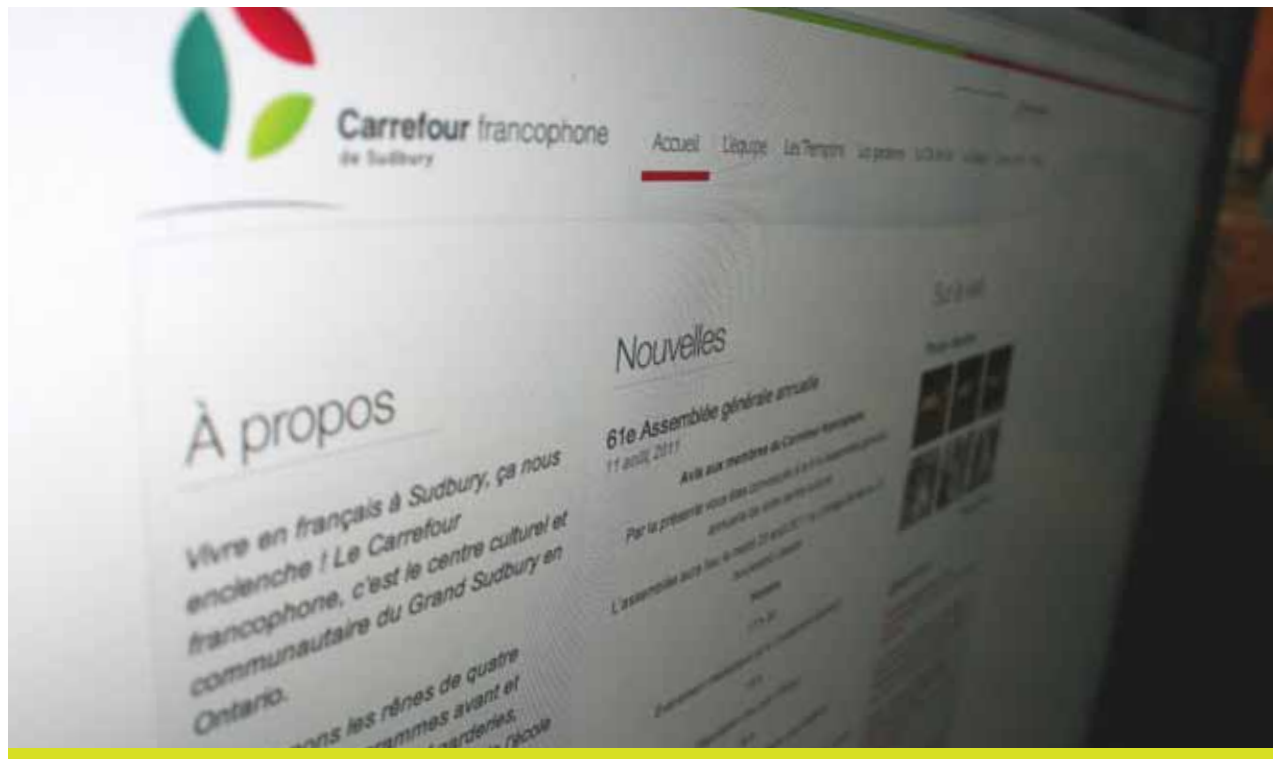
Carrefour francophone
de Sudbury

Accueil L'équipe Les Tremplins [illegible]

À propos

Vivre en français à Sudbury, ça nous enclenche ! Le Carrefour francophone, c'est le centre culturel et communautaire du Grand Sudbury en Ontario.

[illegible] les rênes de quatre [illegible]rammes avant et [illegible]garderies, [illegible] l'école

Nouvelles

61e Assemblée générale annuelle
11 avril 2011

Avis aux membres du Carrefour francophone

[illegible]

Suivez-nous